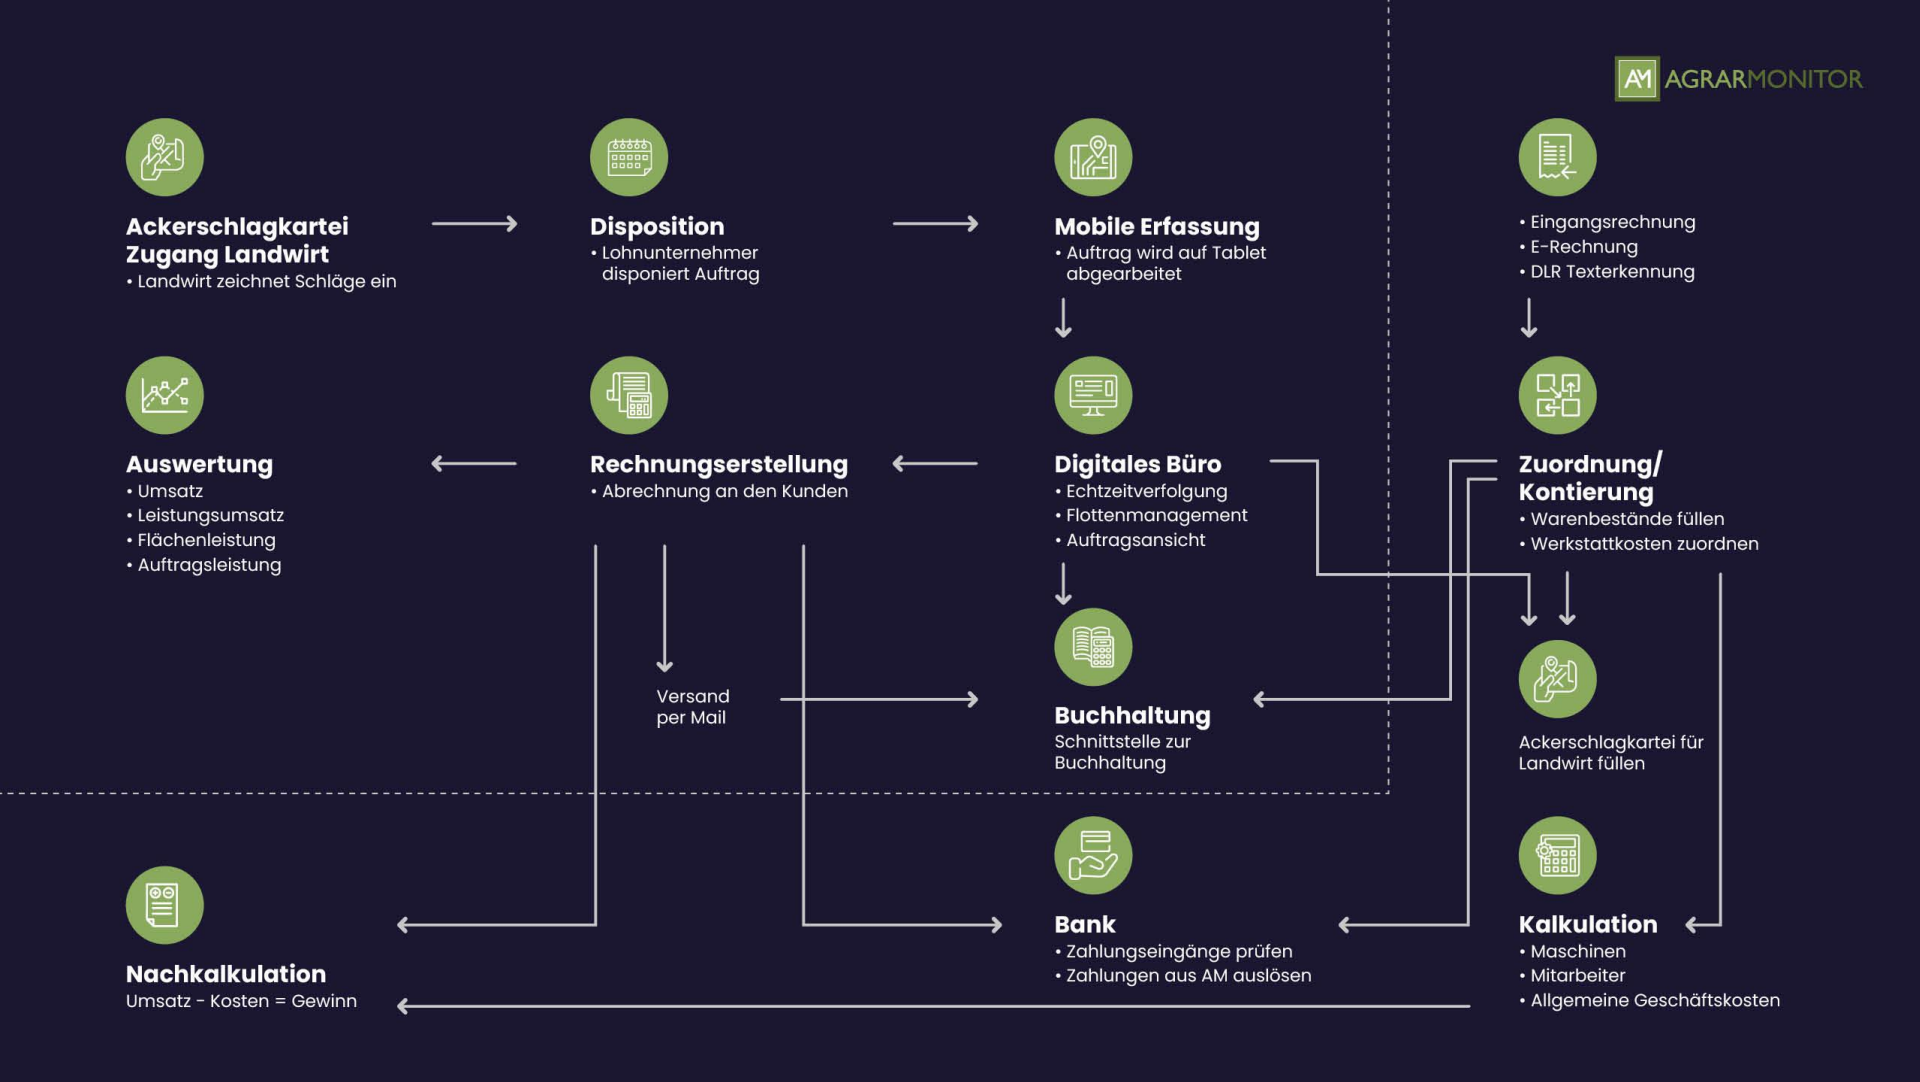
AM AGRARMONITOR

Ackerschlagkartei Zugang Landwirt
• Landwirt zeichnet Schläge ein

Disposition
• Lohnunternehmer disponiert Auftrag

Mobile Erfassung
• Auftrag wird auf Tablet abgearbeitet

• Eingangsrechnung
• E-Rechnung
• DLR Texterkennung

Auswertung
• Umsatz
• Leistungsumsatz
• Flächenleistung
• Auftragsleistung

Rechnungserstellung
• Abrechnung an den Kunden

Digitales Büro
• Echtzeitverfolgung
• Flottenmanagement
• Auftragsansicht

Zuordnung/ Kontierung
• Warenbestände füllen
• Werkstattkosten zuordnen

Versand per Mail

Buchhaltung
Schnittstelle zur Buchhaltung

Ackerschlagkartei für Landwirt füllen

Bank
• Zahlungseingänge prüfen
• Zahlungen aus AM auslösen

Kalkulation
• Maschinen
• Mitarbeiter
• Allgemeine Geschäftskosten

Nachkalkulation
Umsatz - Kosten = Gewinn